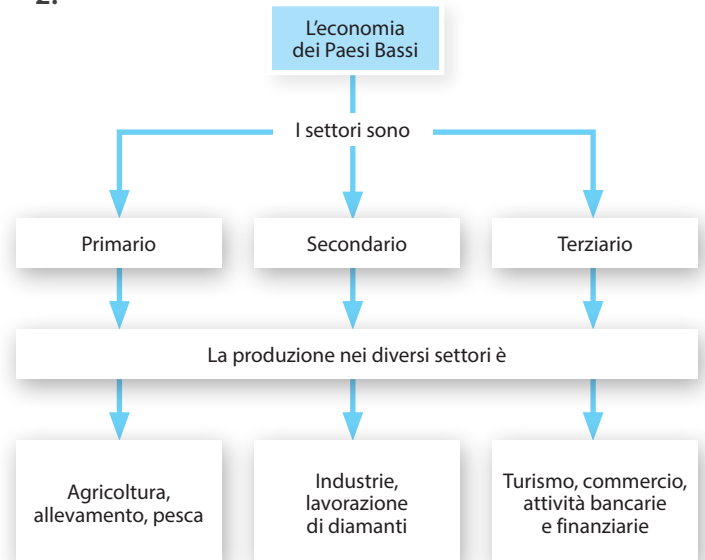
2.

L’economia dei Paesi Bassi

I settori sono

Primario

Secondario

Terziario

La produzione nei diversi settori è

Agricoltura, allevamento, pesca

Industrie, lavorazione di diamanti

Turismo, commercio, attività bancarie e finanziarie